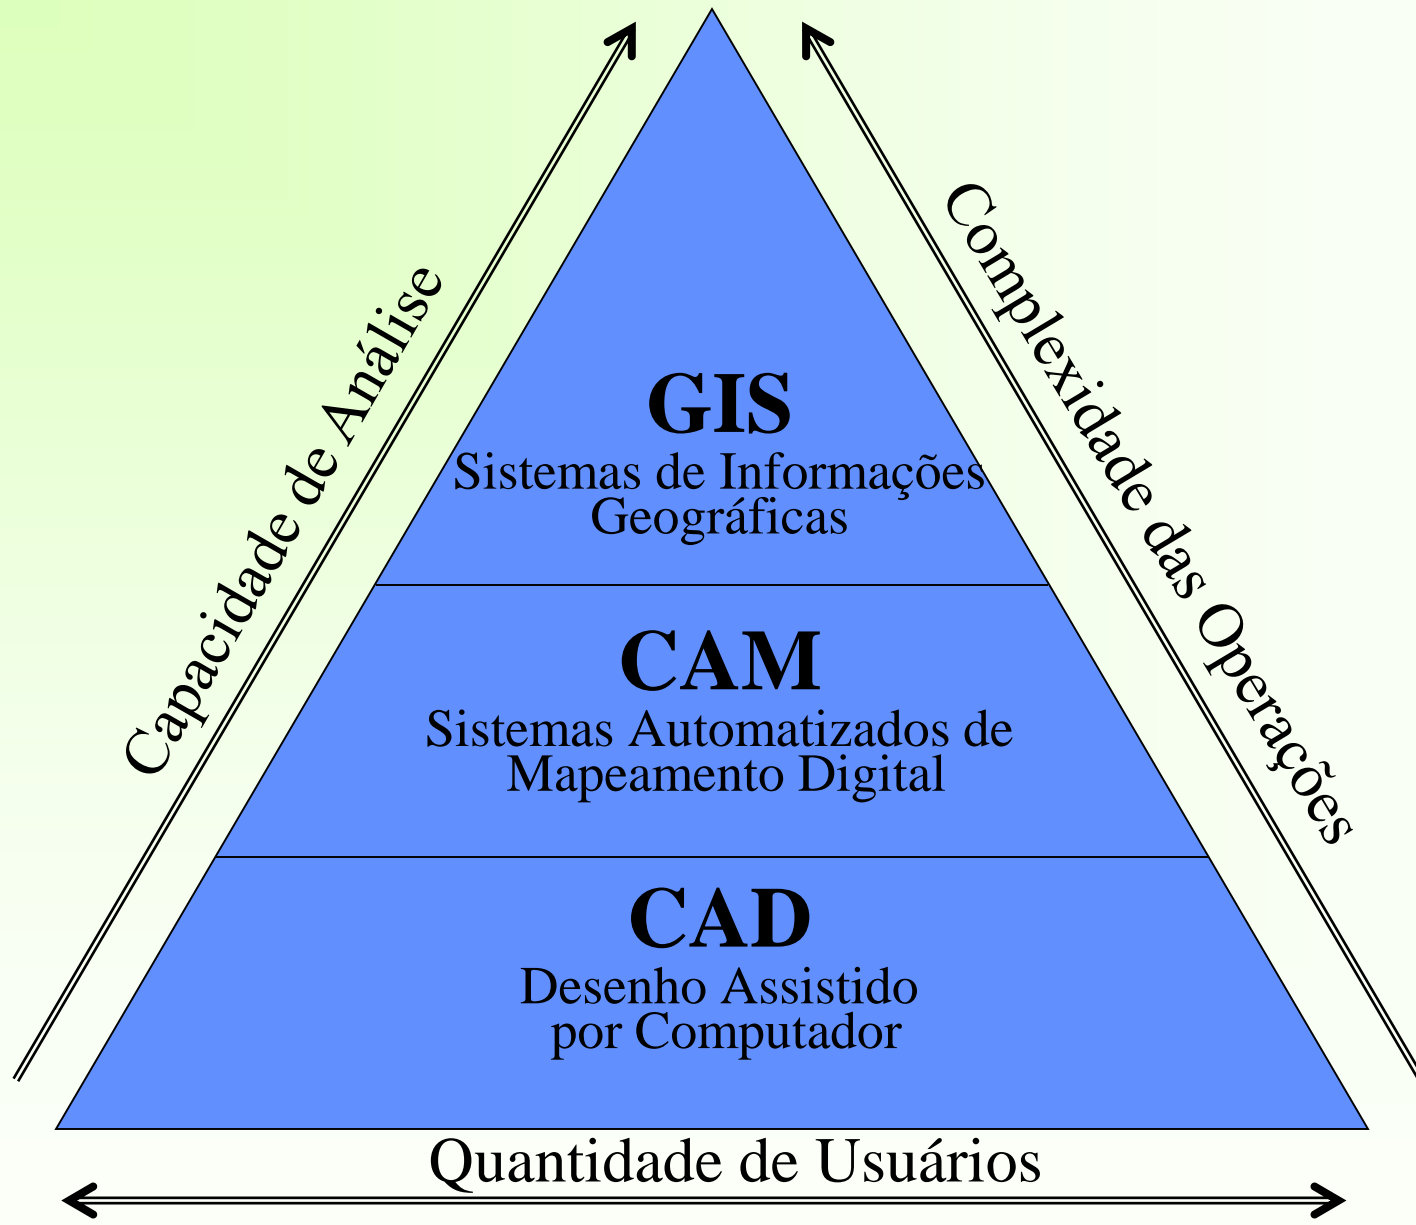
Capacidade de Análise

Complexidade das Operações

GIS
Sistemas de Informações Geográficas

CAM
Sistemas Automatizados de Mapeamento Digital

CAD
Desenho Assistido por Computador

Quantidade de Usuários